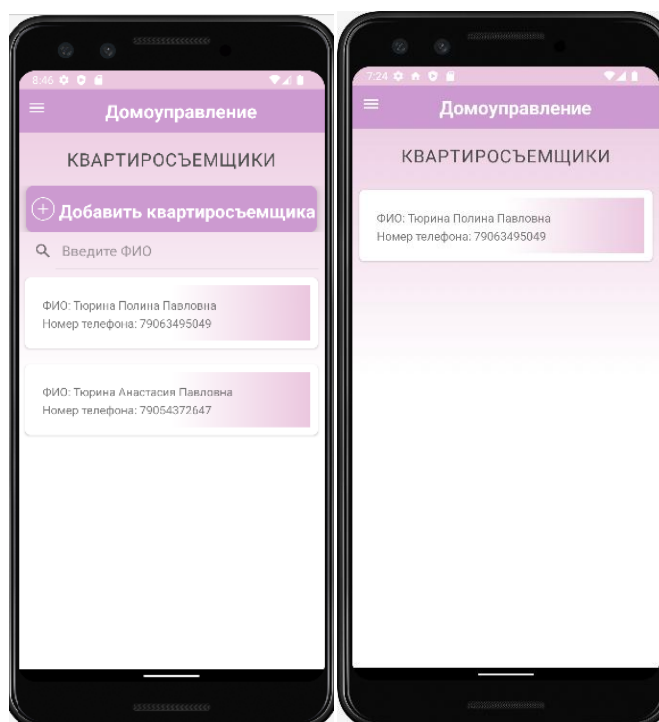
8:46

Домоуправление

КВАРТИРОСЪЕМЩИКИ

Добавить квартиросъемщика

Введите ФИО

ФИО: Тюрина Полина Павловна
Номер телефона: 79063495049

ФИО: Тюрина Анастасия Павловна
Номер телефона: 79054372647

7:24

Домоуправление

КВАРТИРОСЪЕМЩИКИ

ФИО: Тюрина Полина Павловна
Номер телефона: 79063495049